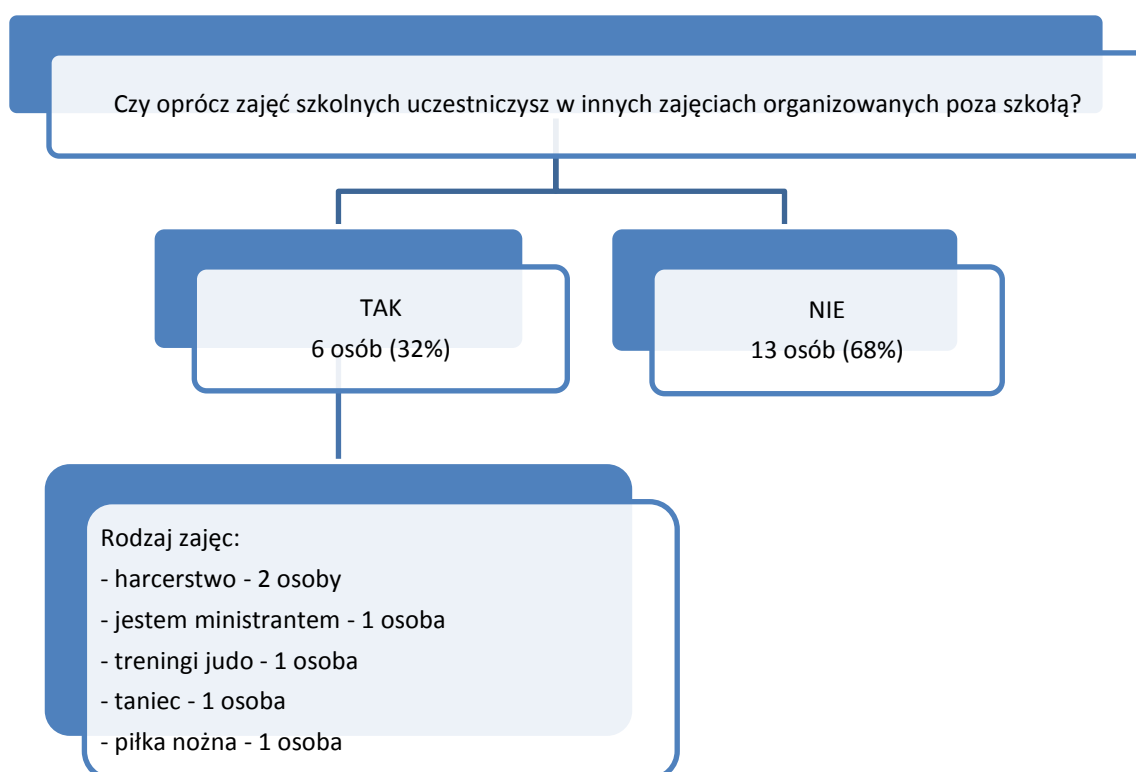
Czy oprócz zajęć szkolnych uczestniczysz w innych zajęciach organizowanych poza szkołą?

TAK
6 osób (32%)

NIE
13 osób (68%)

Rodzaj zajęć:
- harcerstwo - 2 osoby
- jestem ministrantem - 1 osoba
- treningi judo - 1 osoba
- taniec - 1 osoba
- piłka nożna - 1 osoba